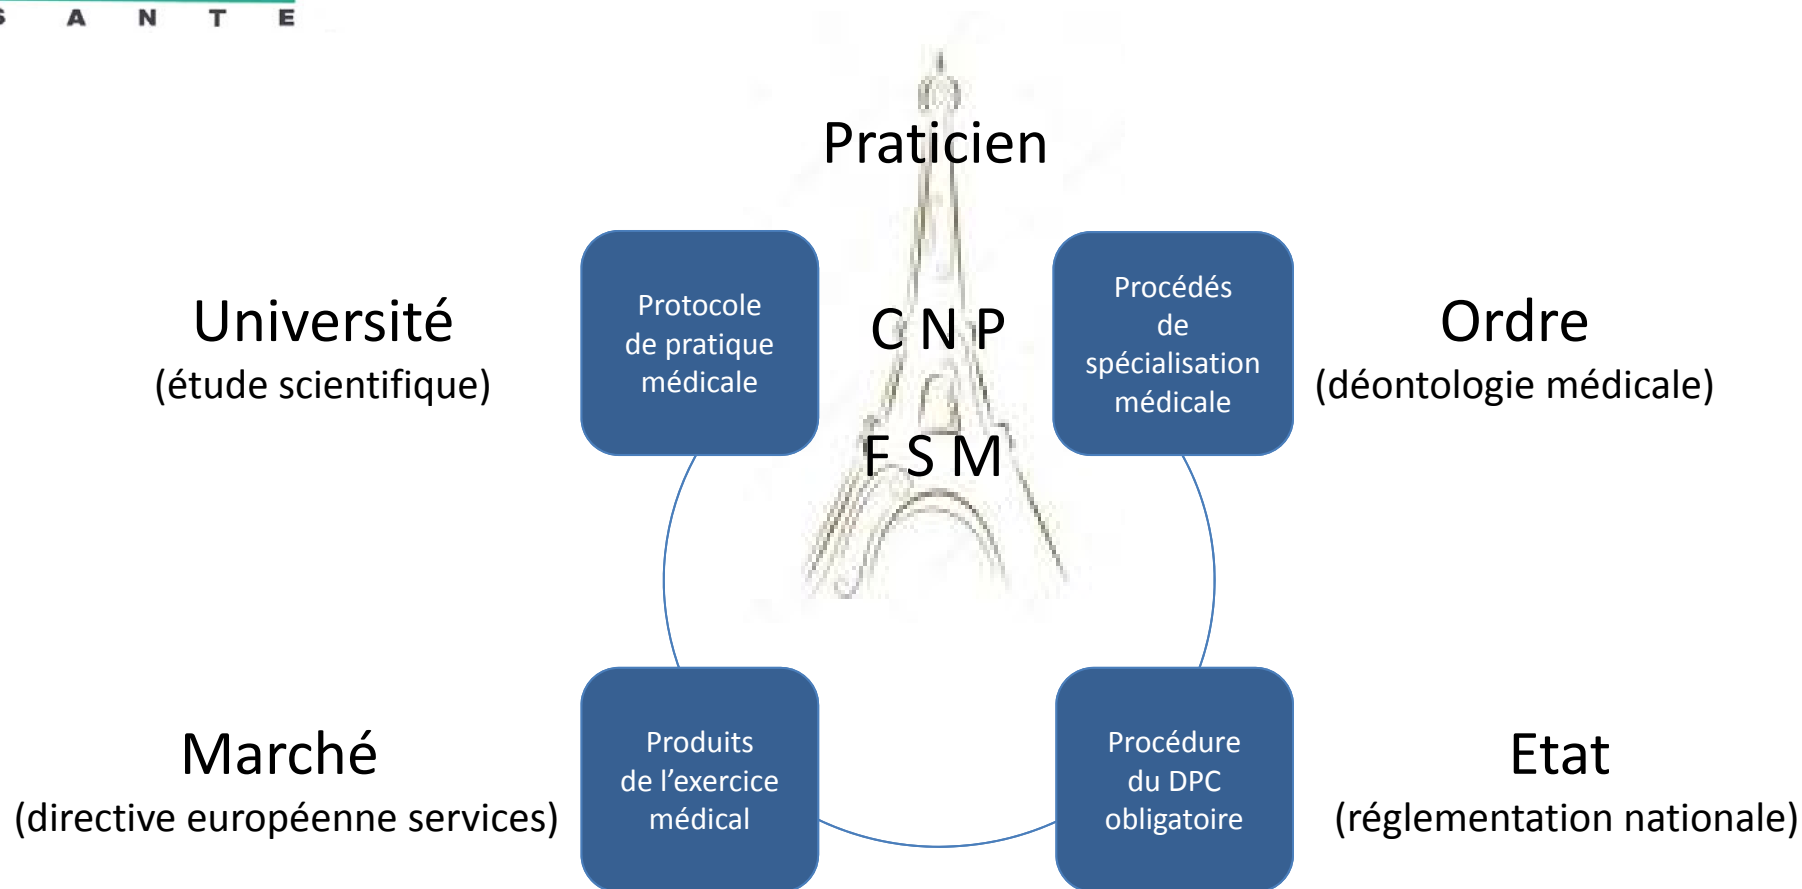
S A N T E

Praticien

Université
(étude scientifique)

Protocole de pratique médicale

C N P

F S M

Procédés de spécialisation médicale

Ordre
(déontologie médicale)

Marché
(directive européenne services)

Produits de l'exercice médical

Procédure du DPC obligatoire

Etat
(réglementation nationale)